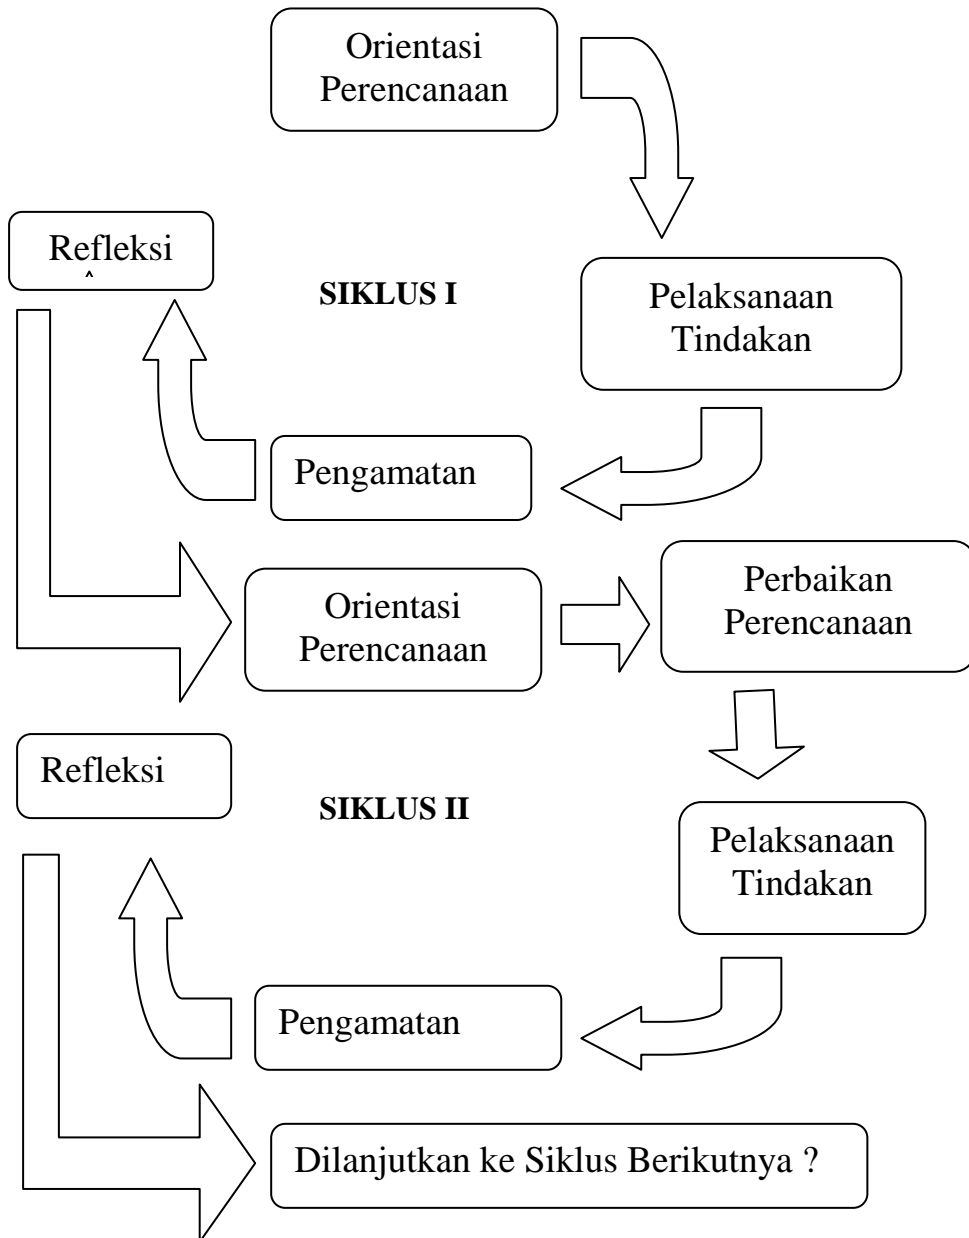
Orientasi Perencanaan

Refleksi
ˆ

SIKLUS I

Pelaksanaan Tindakan

Pengamatan

Orientasi Perencanaan

Perbaikan Perencanaan

Refleksi

SIKLUS II

Pelaksanaan Tindakan

Pengamatan

Dilanjutkan ke Siklus Berikutnya ?